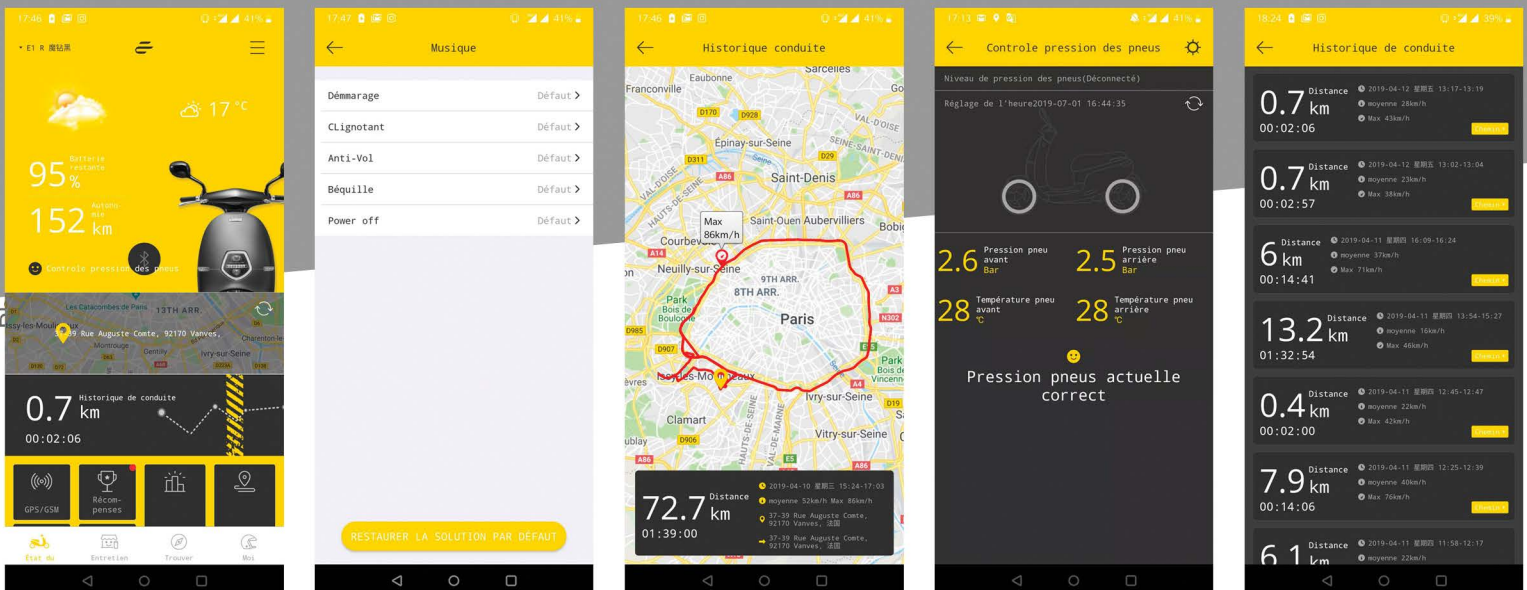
17:46 41%

E1 R 魔钻黑

17 °C

95 %
Batterie restante

152 km
Autonomie

Contrôle pression des pneus

Les Catacombes de Paris 13TH ARR.
Issy-les-Moulineaux
39 Rue Auguste Comte, 92170 Vanves,
Montrouge
Gentilly
Ivry-sur-Seine
Charenton-le-

0.7 km
Historique de conduite
00:02:06

GPS/GSM
Récompenses

État du
Entretien
Trouver
Moi

17:47 41%

Musique

Démmarage Défaut
CLignotant Défaut
Anti-Vol Défaut
Béquille Défaut
Power off Défaut

RESTAURER LA SOLUTION PAR DÉFAUT

17:46 41%

Historique conduite

Sarcelles
Eaubonne
Franconville
Épinay-sur-Seine
Saint-Denis
Saint-Ouen
Aubervilliers
Bobi
Courbevoie
Neuilly-sur-Seine
9TH ARR.
8TH ARR.
Paris
Park Bois de Boulogne
Issy-les-Moulineaux
Clamart
Ivry-sur-Seine
Vitry-sur-Seine
Park Vincenne
Max 86km/h

72.7 km
Distance
01:39:00
2019-04-10 星期三 15:24-17:03
moyenne 52km/h Max 86km/h
37-39 Rue Auguste Comte, 92170 Vanves, 法国
37-39 Rue Auguste Comte, 92170 Vanves, 法国

17:13 41%

Controle pression des pneus

Niveau de pression des pneus(Déconnecté)
Réglage de l'heure2019-07-01 16:44:35

2.6 Pression pneu avant Bar
2.5 Pression pneu arrière Bar
28 Température pneu avant °C
28 Température pneu arrière °C

Pression pneus actuelle correct

18:24 39%

Historique de conduite

0.7 km Distance 00:02:06
2019-04-12 星期五 13:17-13:19
moyenne 28km/h
Max 43km/h

0.7 km Distance 00:02:57
2019-04-12 星期五 13:02-13:04
moyenne 23km/h
Max 38km/h

6 km Distance 00:14:41
2019-04-11 星期四 16:09-16:24
moyenne 37km/h
Max 71km/h

13.2 km Distance 01:32:54
2019-04-11 星期四 13:54-15:27
moyenne 16km/h
Max 46km/h

0.4 km Distance 00:02:00
2019-04-11 星期四 12:45-12:47
moyenne 22km/h
Max 42km/h

7.9 km Distance 00:14:06
2019-04-11 星期四 12:25-12:39
moyenne 40km/h
Max 76km/h

6.1 km Distance
2019-04-11 星期四 11:58-12:17
moyenne 22km/h